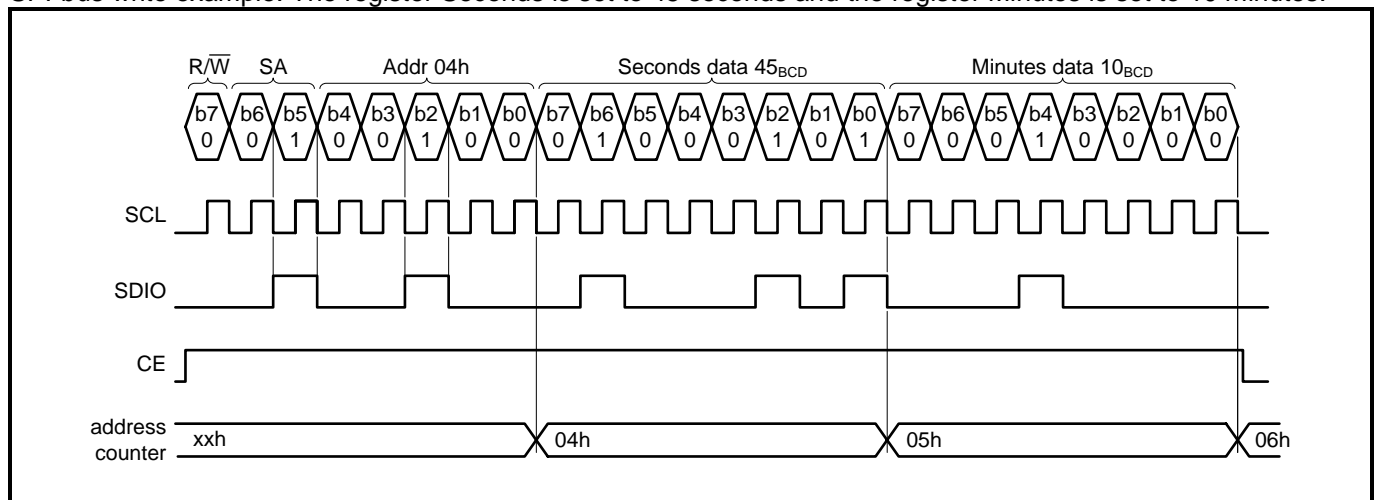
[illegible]

$R/\overline{W}$ SA Addr 04h Seconds data $45_{BCD}$ Minutes data $10_{BCD}$

| b7 | b6 | b5 | b4 | b3 | b2 | b1 | b0 | b7 | b6 | b5 | b4 | b3 | b2 | b1 | b0 | b7 | b6 | b5 | b4 | b3 | b2 | b1 | b0 |
|---|---|---|---|---|---|---|---|---|---|---|---|---|---|---|---|---|---|---|---|---|---|---|---|
| 0 | 0 | 1 | 0 | 0 | 1 | 0 | 0 | 0 | 1 | 0 | 0 | 0 | 1 | 0 | 1 | 0 | 0 | 0 | 1 | 0 | 0 | 0 | 0 |

SCL

SDIO

CE

address counter xxh 04h 05h 06h